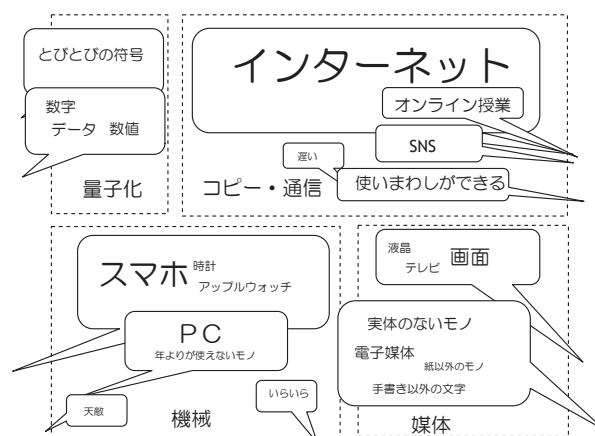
とびとびの符号

数字
データ 数値

量子化

インターネット

オンライン授業

SNS

遅い

コピー・通信

使いまわしができる

スマホ 時計
アップルウォッチ

PC
年よりが使えないモノ

天敵

機械

いらいら

液晶
テレビ 画面

実体のないモノ
電子媒体 紙以外のモノ
手書き以外の文字

媒体